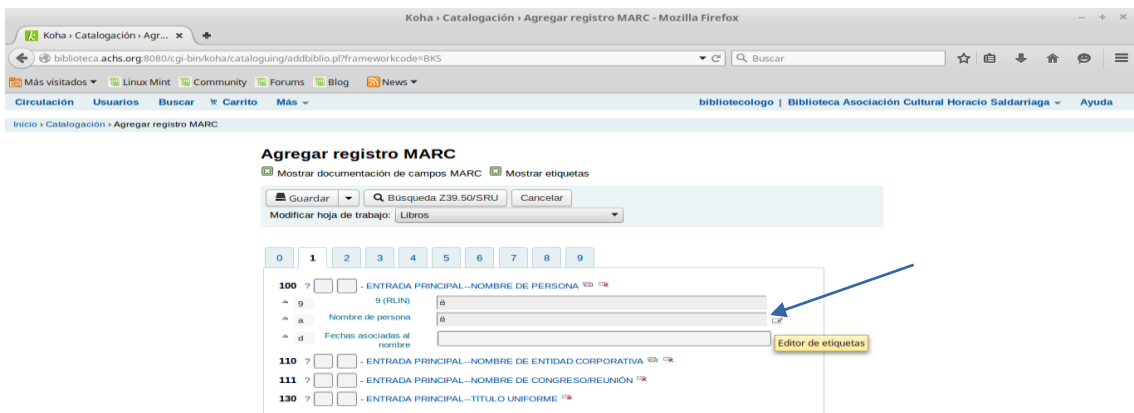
Koha › Catalogación › Agregar registro MARC - Mozilla Firefox

Koha › Catalogación › Agr... ×

biblioteca.achs.org:8080/cgi-bin/koha/cataloguing/addbiblio.pl?frameworkcode=BKS

Buscar

Más visitados ▾ Linux Mint Community Forums Blog News ▾

Circulación Usuarios Buscar Carrito Más ▾

bibliotecologo | Biblioteca Asociación Cultural Horacio Saldarriaga ▾ Ayuda

Inicio › Catalogación › Agregar registro MARC

Agregar registro MARC

Mostrar documentación de campos MARC Mostrar etiquetas

Guardar ▾ Búsqueda Z39.50/SRU Cancelar

Modificar hoja de trabajo: Libros

0 1 2 3 4 5 6 7 8 9

100 ? - ENTRADA PRINCIPAL--NOMBRE DE PERSONA

9 9 (RLIN)

a Nombre de persona

d Fechas asociadas al nombre

Editor de etiquetas

110 ? - ENTRADA PRINCIPAL--NOMBRE DE ENTIDAD CORPORATIVA

111 ? - ENTRADA PRINCIPAL--NOMBRE DE CONGRESO/REUNIÓN

130 ? - ENTRADA PRINCIPAL--TÍTULO UNIFORME